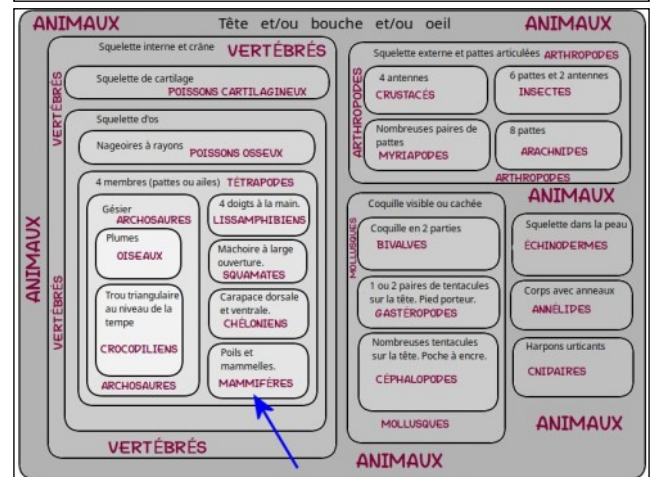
ANIMAUX Tête et/ou bouche et/ou oeil ANIMAUX

Squelette interne et crâne VERTÉBRÉS

VERTÉBRÉS

Squelette de cartilage
POISSONS CARTILAGINEUX

Squelette d'os

Nageoires à rayons POISSONS OSSEUX

4 membres (pattes ou ailes) TÉTRAPODES

Gésier
ARCHOSAURES

Plumes
OISEAUX

Trou triangulaire au niveau de la tempe
CROCODILIENS

ARCHOSAURES

4 doigts à la main.
LISSAMPHIBIENS

Mâchoire à large ouverture.
SQUAMATES

Carapace dorsale et ventrale.
CHÉLONIENS

Poils et mammelles.
MAMMIFÈRES

VERTÉBRÉS

VERTÉBRÉS

ANIMAUX

Squelette externe et pattes articulées ARTHROPODES

ARTHROPODES

4 antennes
CRUSTACÉS

6 pattes et 2 antennes
INSECTES

Nombreuses paires de pattes
MYRIAPODES

8 pattes
ARACHNIDES

ARTHROPODES

ANIMAUX

Coquille visible ou cachée

MOLLUSQUES

Coquille en 2 parties
BIVALVES

1 ou 2 paires de tentacules sur la tête. Pied porteur.
GASTÉROPODES

Nombreuses tentacules sur la tête. Poche à encre.
CÉPHALOPODES

MOLLUSQUES

Squelette dans la peau
ÉCHINODERMES

Corps avec anneaux
ANNÉLIDES

Harpons urticants
CNIDAIRES

ANIMAUX

ANIMAUX